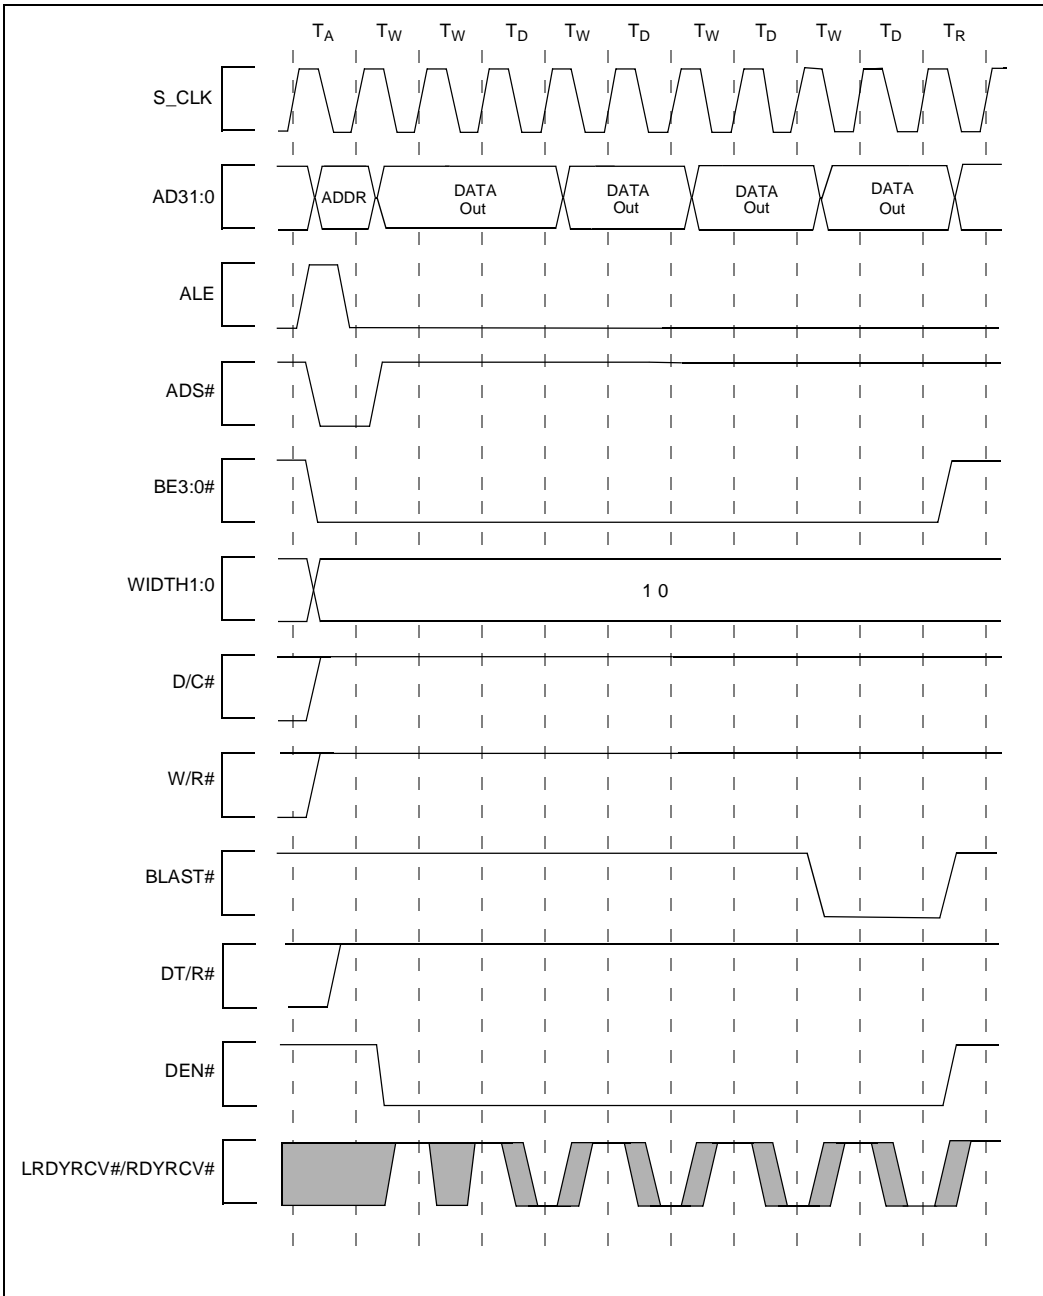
$T_A$ $T_W$ $T_W$ $T_D$ $T_W$ $T_D$ $T_W$ $T_D$ $T_W$ $T_D$ $T_R$

S_CLK

AD31:0

ADDR

DATA Out

DATA Out

DATA Out

DATA Out

ALE

ADS#

BE3:0#

WIDTH1:0

1 0

D/C#

W/R#

BLAST#

DT/R#

DEN#

LRDYRCV#/RDYRCV#